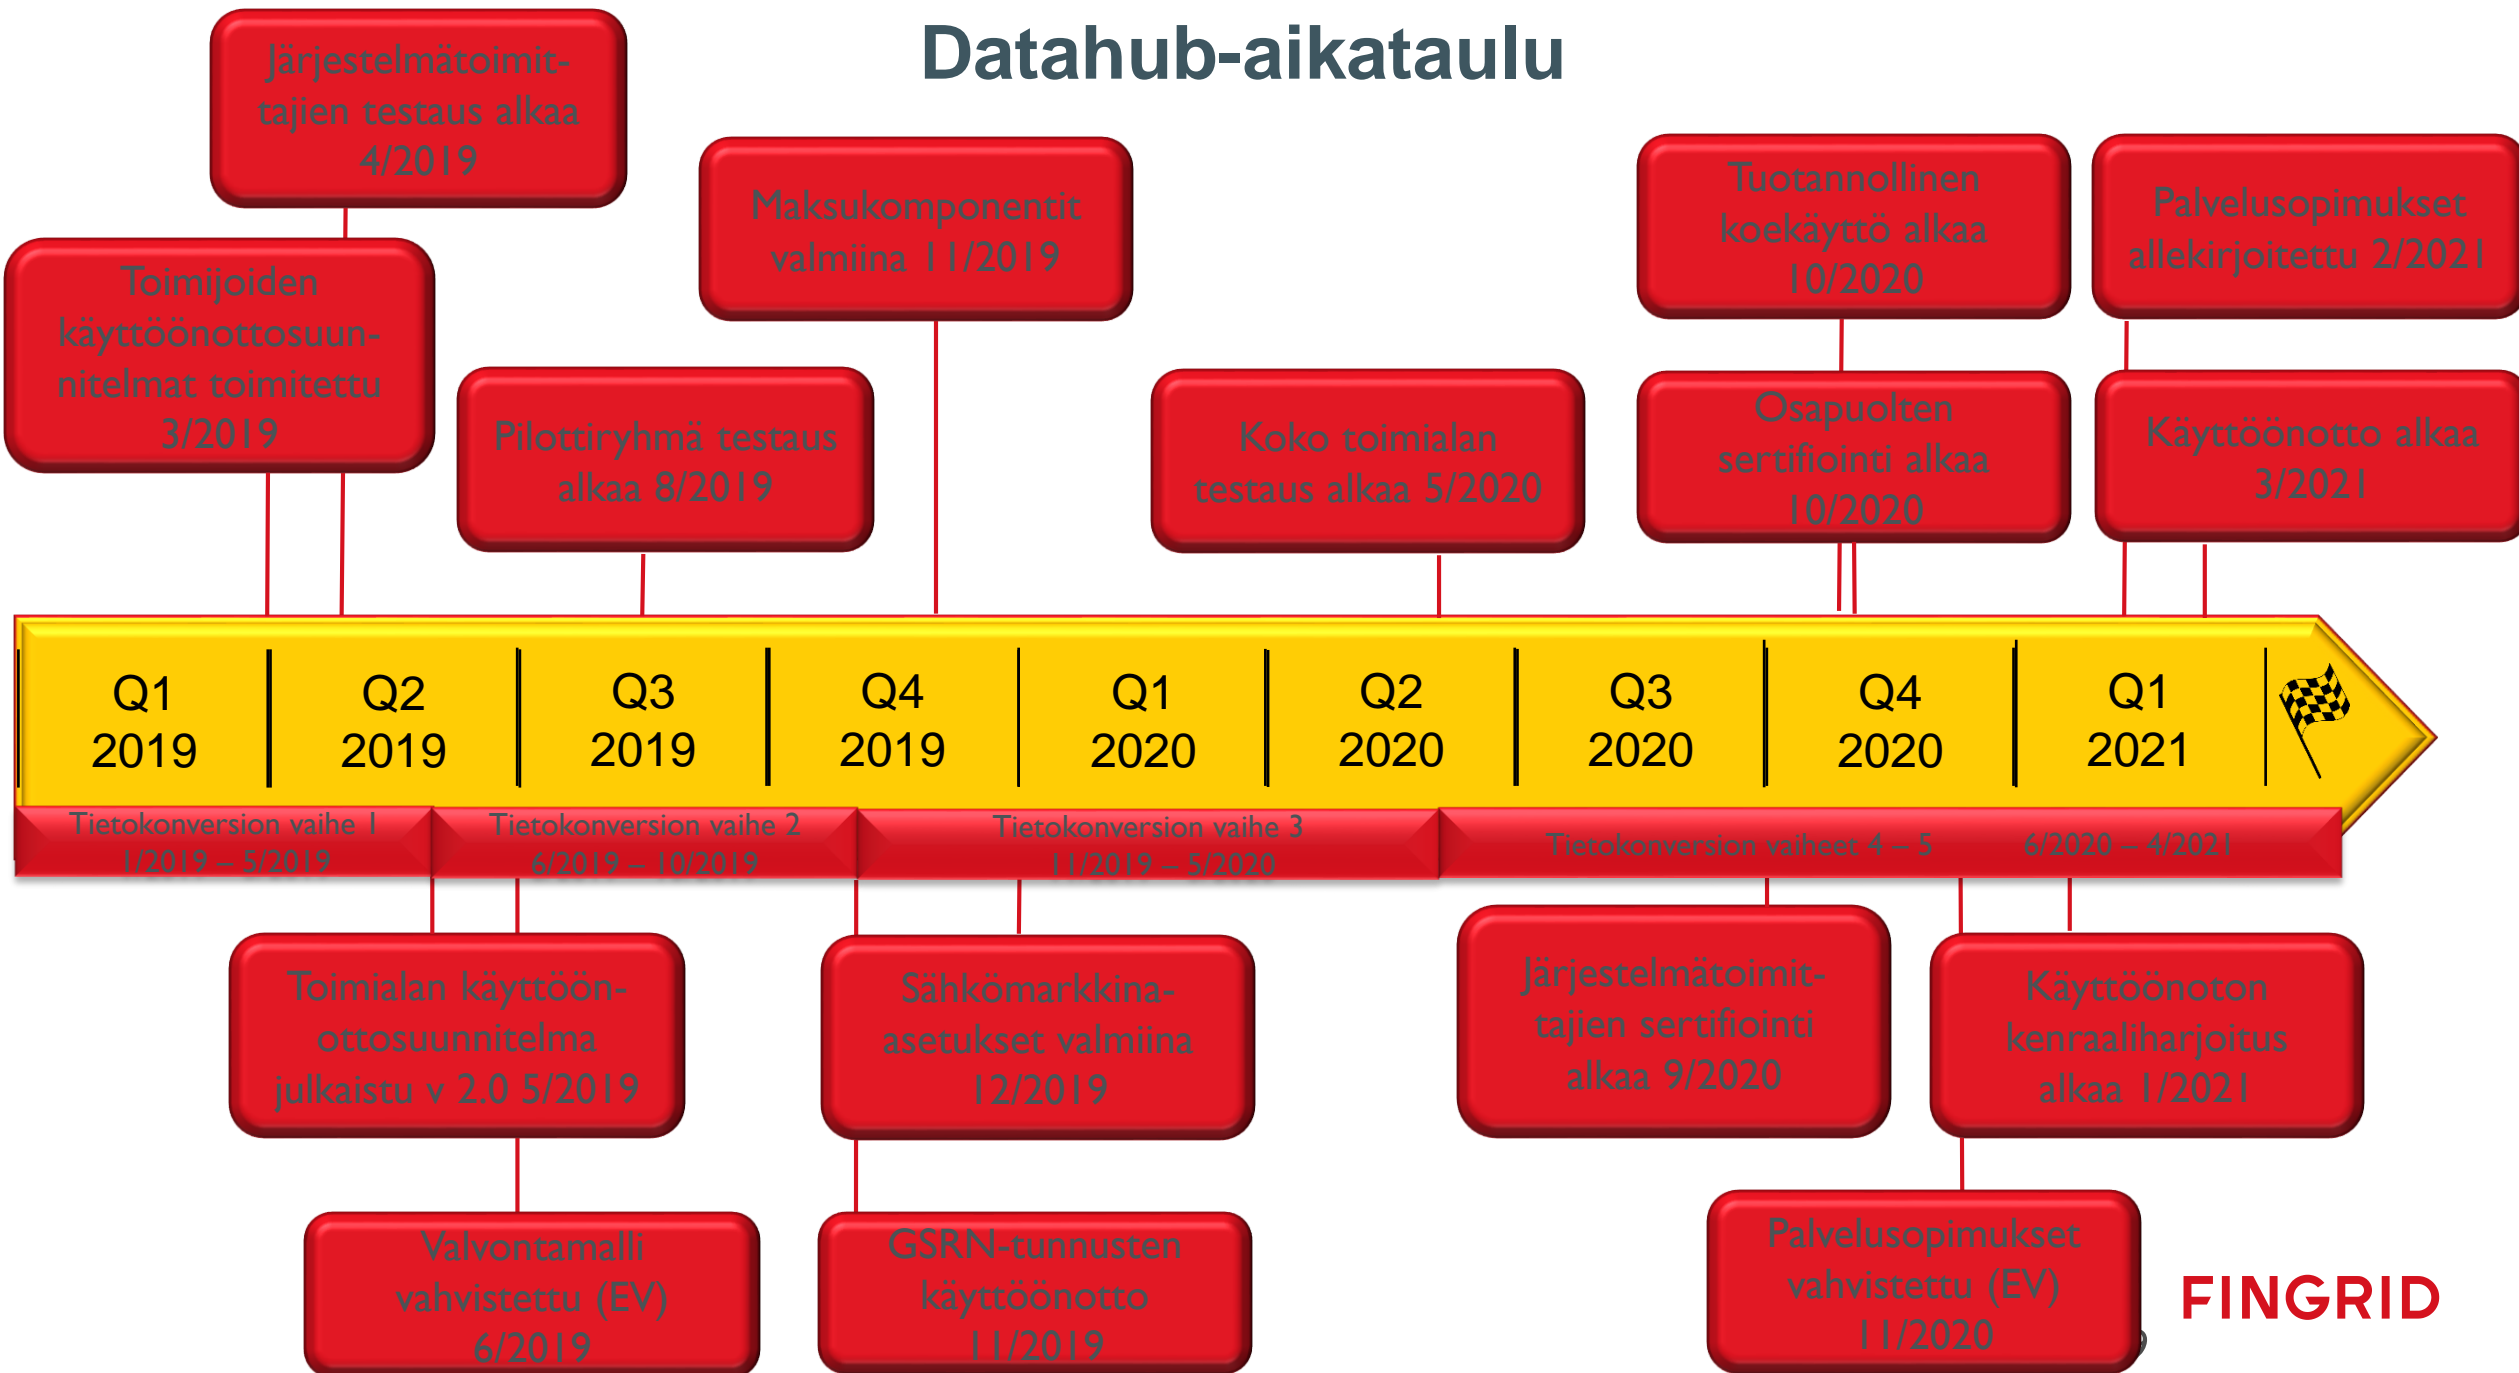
Datahub-aikataulu

Järjestelmätoimittajien testaus alkaa 4/2019

Toimijoiden käyttöönottosuunnitelmat toimitettu 3/2019

Pilottiryhmä testaus alkaa 8/2019

Maksukomponentit valmiina 11/2019

Koko toimialan testaus alkaa 5/2020

Tuotannollinen koekäyttö alkaa 10/2020

Osapuolten sertifiointi alkaa 10/2020

Palvelusopimukset allekirjoitettu 2/2021

Käyttöönotto alkaa 3/2021

Q1 2019

Q2 2019

Q3 2019

Q4 2019

Q1 2020

Q2 2020

Q3 2020

Q4 2020

Q1 2021

Tietokonversion vaihe 1 1/2019 – 5/2019

Tietokonversion vaihe 2 6/2019 – 10/2019

Tietokonversion vaihe 3 11/2019 – 5/2020

Tietokonversion vaiheet 4 – 5 6/2020 – 4/2021

Toimialan käyttöönottosuunnitelma julkaistu v 2.0 5/2019

Valvontamalli vahvistettu (EV) 6/2019

Sähkömarkkina-asetukset valmiina 12/2019

GSRN-tunnusten käyttöönotto 11/2019

Järjestelmätoimittajien sertifiointi alkaa 9/2020

Käyttöönoton kenraaliharjoitus alkaa 1/2021

Palvelusopimukset vahvistettu (EV) 11/2020

FINGRID